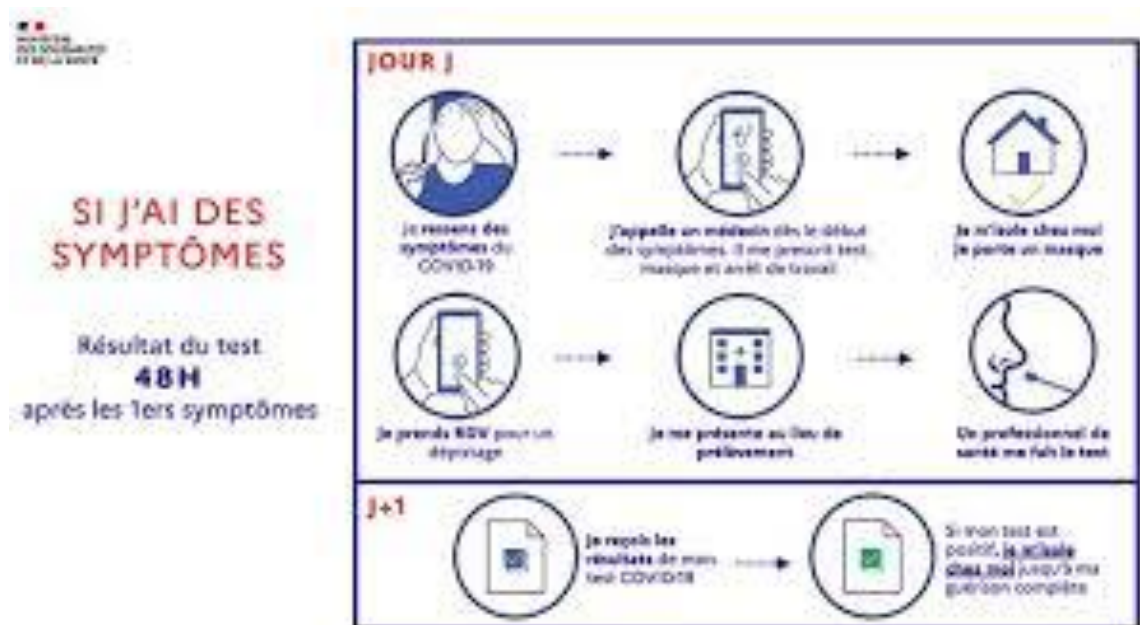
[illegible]

SI J'AI DES SYMPTÔMES

Résultat du test
48H
après les 1ers symptômes

JOUR J

Je ressens des symptômes du COVID-19

J'appelle un médecin dès le début des symptômes. Il me prescrit test, masque et arrêt de travail

Je m'isole chez moi je porte un masque

Je prends RDV pour un dépistage

Je me présente au lieu de prélèvement

Un professionnel de santé me fait le test

J+1

Je reçois les résultats de mon test COVID19

Si mon test est positif, je m'isole chez moi jusqu'à ma guérison complète